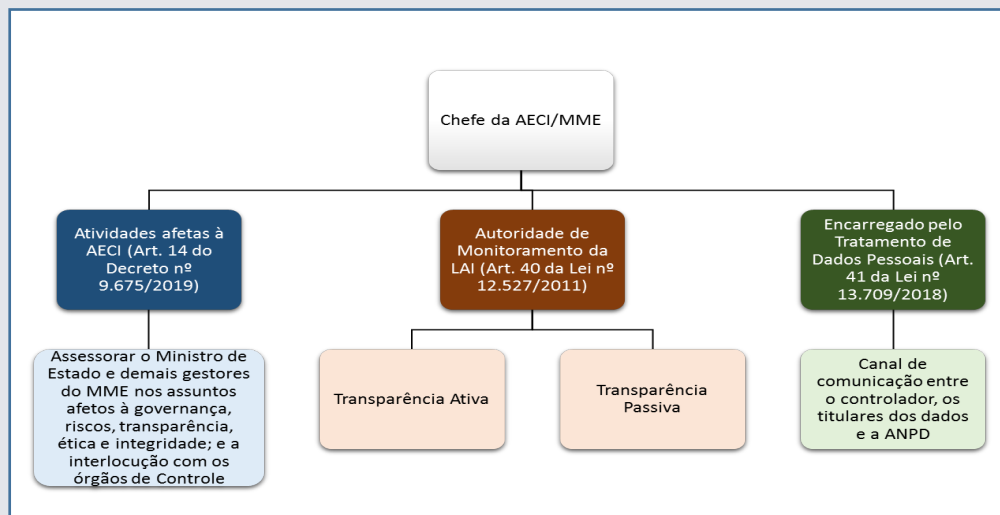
Chefe da AECI/MME

Atividades afetas à AECI (Art. 14 do Decreto nº 9.675/2019)

Autoridade de Monitoramento da LAI (Art. 40 da Lei nº 12.527/2011)

Encarregado pelo Tratamento de Dados Pessoais (Art. 41 da Lei nº 13.709/2018)

Assessorar o Ministro de Estado e demais gestores do MME nos assuntos afetos à governança, riscos, transparência, ética e integridade; e a interlocução com os órgãos de Controle

Transparência Ativa

Transparência Passiva

Canal de comunicação entre o controlador, os titulares dos dados e a ANPD